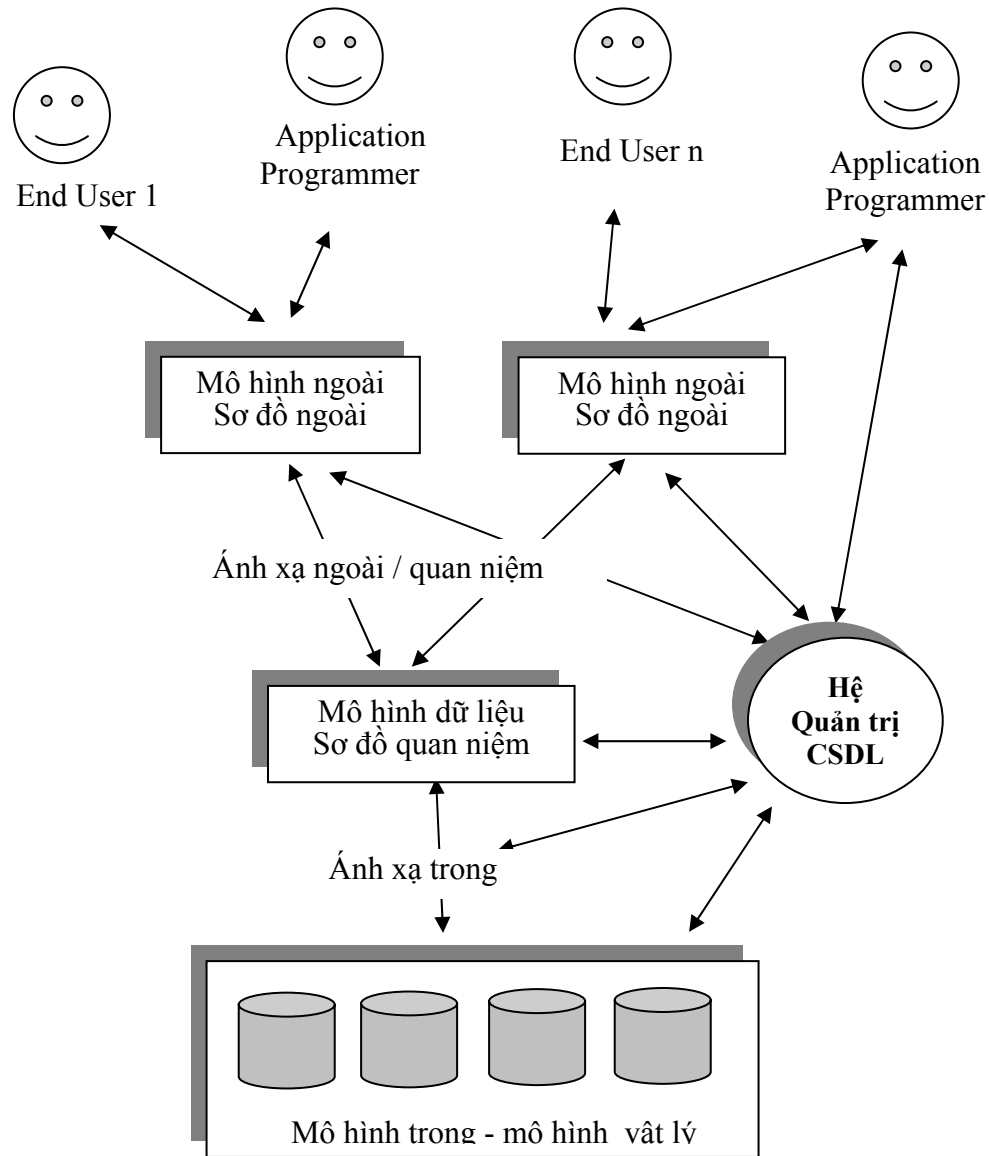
Application Programmer

End User 1

End User n

Application Programmer

Mô hình ngoài
Sơ đồ ngoài

Mô hình ngoài
Sơ đồ ngoài

Ánh xạ ngoài / quan niệm

Mô hình dữ liệu
Sơ đồ quan niệm

Hệ
Quản trị
CSDL

Ánh xạ trong

Mô hình trong - mô hình vật lý